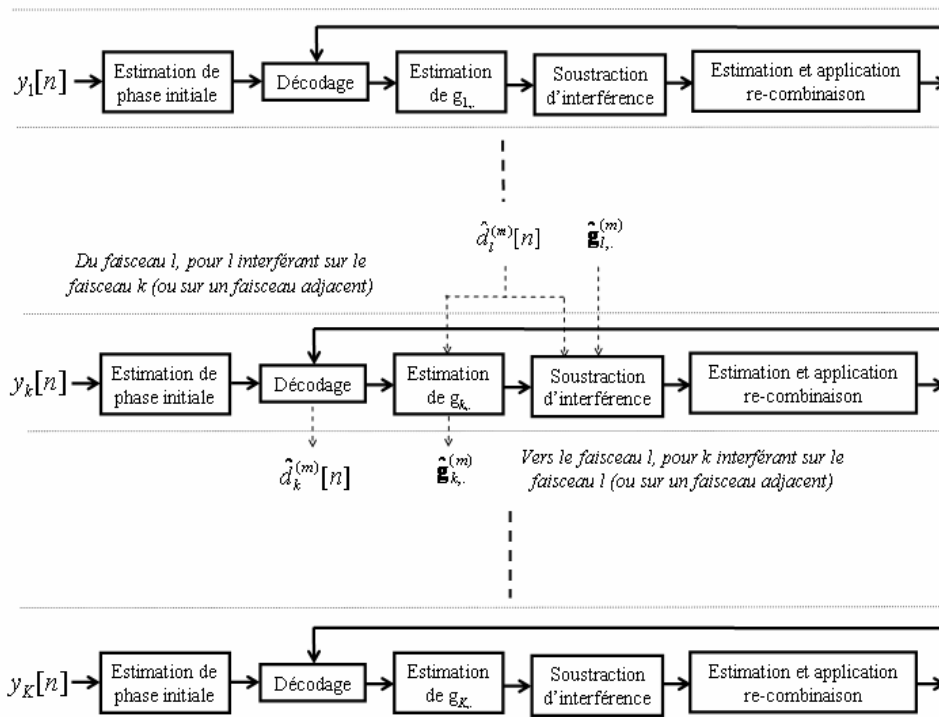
$y_1[n]$
Estimation de phase initiale
Décodage
Estimation de $g_{1,.}$
Soustraction d'interférence
Estimation et application re-combinaison

$\hat{d}_l^{(m)}[n]$
$\hat{\mathbf{g}}_{l,.}^{(m)}$

Du faisceau l, pour l interférant sur le faisceau k (ou sur un faisceau adjacent)

$y_k[n]$
Estimation de phase initiale
Décodage
Estimation de $g_{k,.}$
Soustraction d'interférence
Estimation et application re-combinaison

$\hat{d}_k^{(m)}[n]$
$\hat{\mathbf{g}}_{k,.}^{(m)}$

Vers le faisceau l, pour k interférant sur le faisceau l (ou sur un faisceau adjacent)

$y_K[n]$
Estimation de phase initiale
Décodage
Estimation de $g_{K,.}$
Soustraction d'interférence
Estimation et application re-combinaison